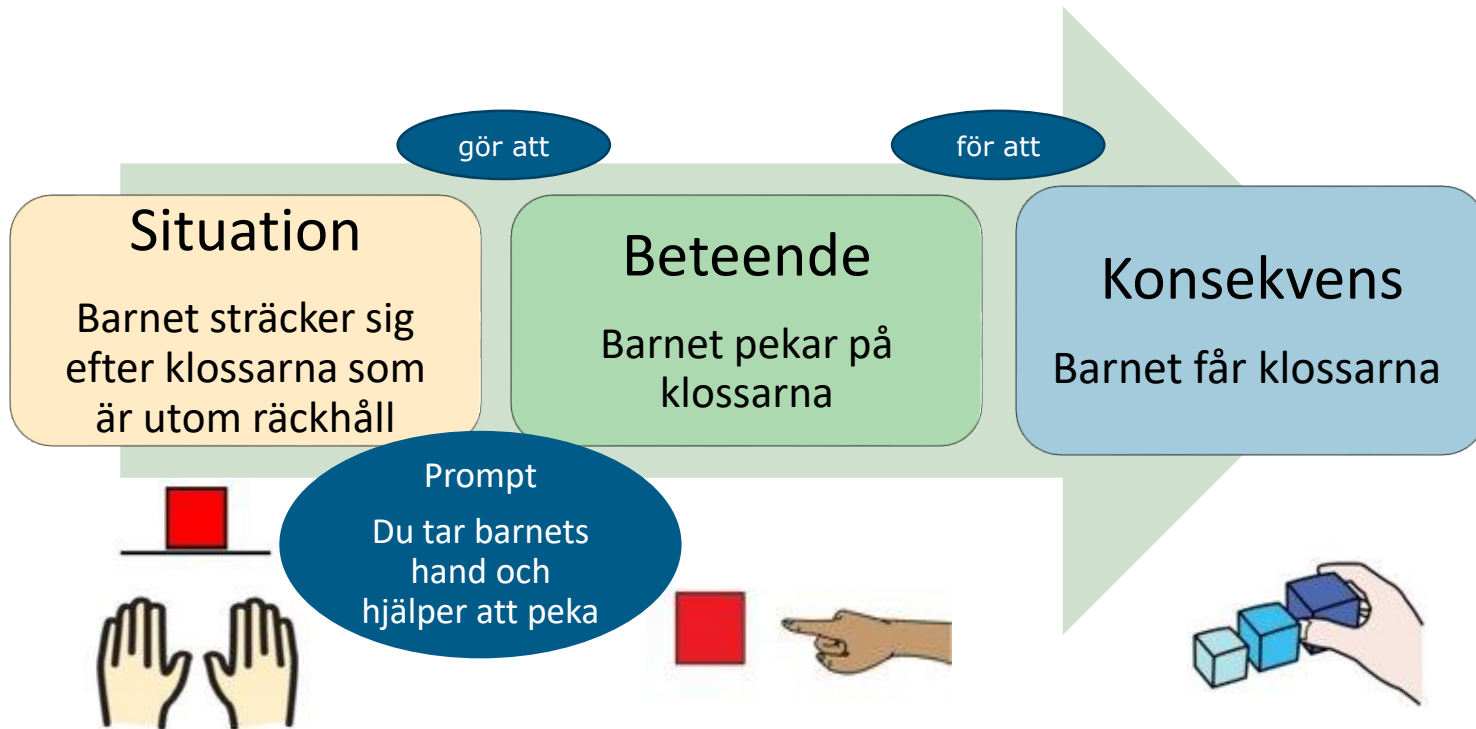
gör att

för att

Situation

Barnet sträcker sig efter klossarna som är utom räckhåll

Beteende

Barnet pekar på klossarna

Konsekvens

Barnet får klossarna

Prompt

Du tar barnets hand och hjälper att peka